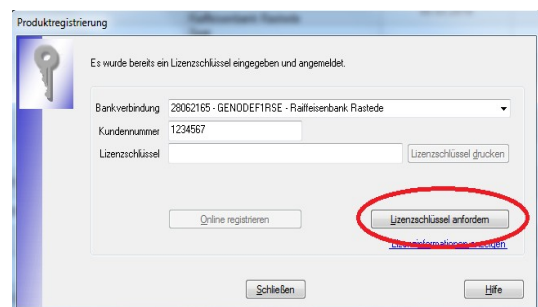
Produktregistrierung

Es wurde bereits ein Lizenzschlüssel eingegeben und angemeldet.

Bankverbindung 28062165 - GENODEF1RSE - Raiffeisenbank Rastede

Kundennummer 1234567

Lizenzschlüssel

Lizenzschlüssel drucken

Online registrieren

Lizenzschlüssel anfordern

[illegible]

Schließen

Hilfe